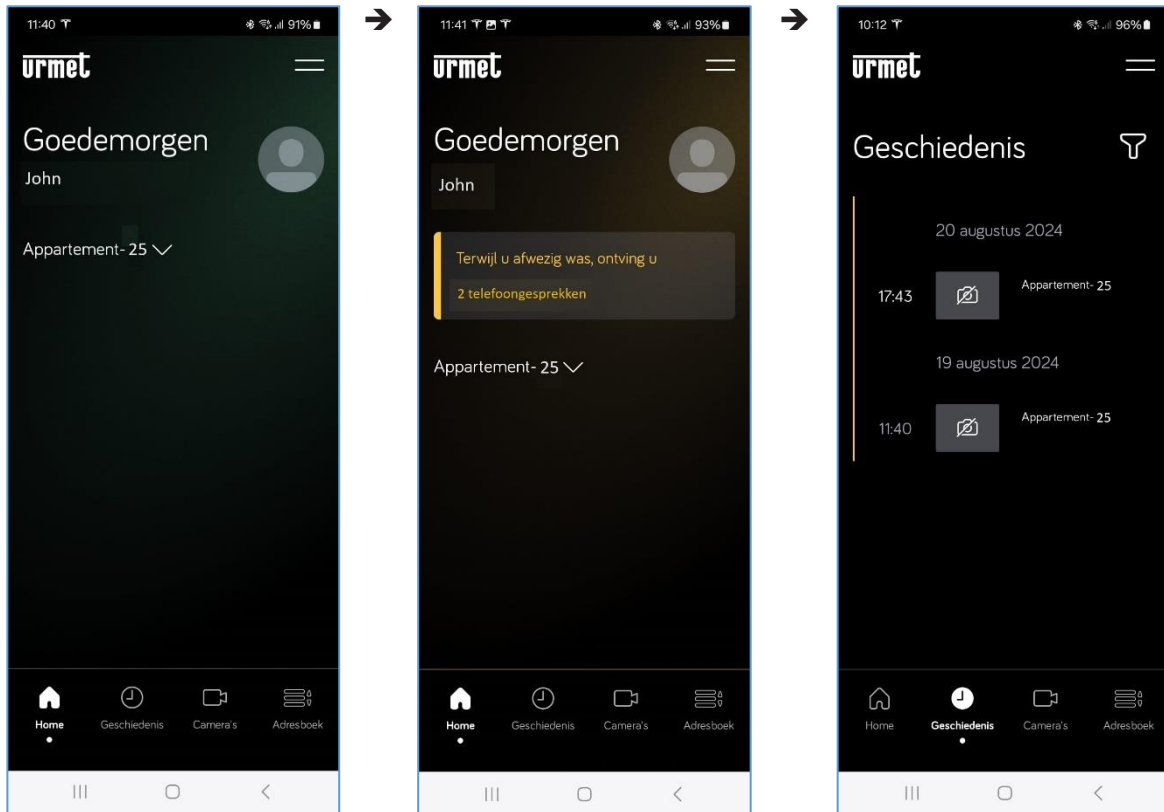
11:40 91%

urmet

Goedemorgen

John

Appartement- 25

Home Geschiedenis Camera's Adresboek

11:41 93%

urmet

Goedemorgen

John

Terwijl u afwezig was, ontving u

2 telefoongesprekken

Appartement- 25

Home Geschiedenis Camera's Adresboek

10:12 96%

urmet

Geschiedenis

20 augustus 2024

17:43 Appartement- 25

19 augustus 2024

11:40 Appartement- 25

Home Geschiedenis Camera's Adresboek